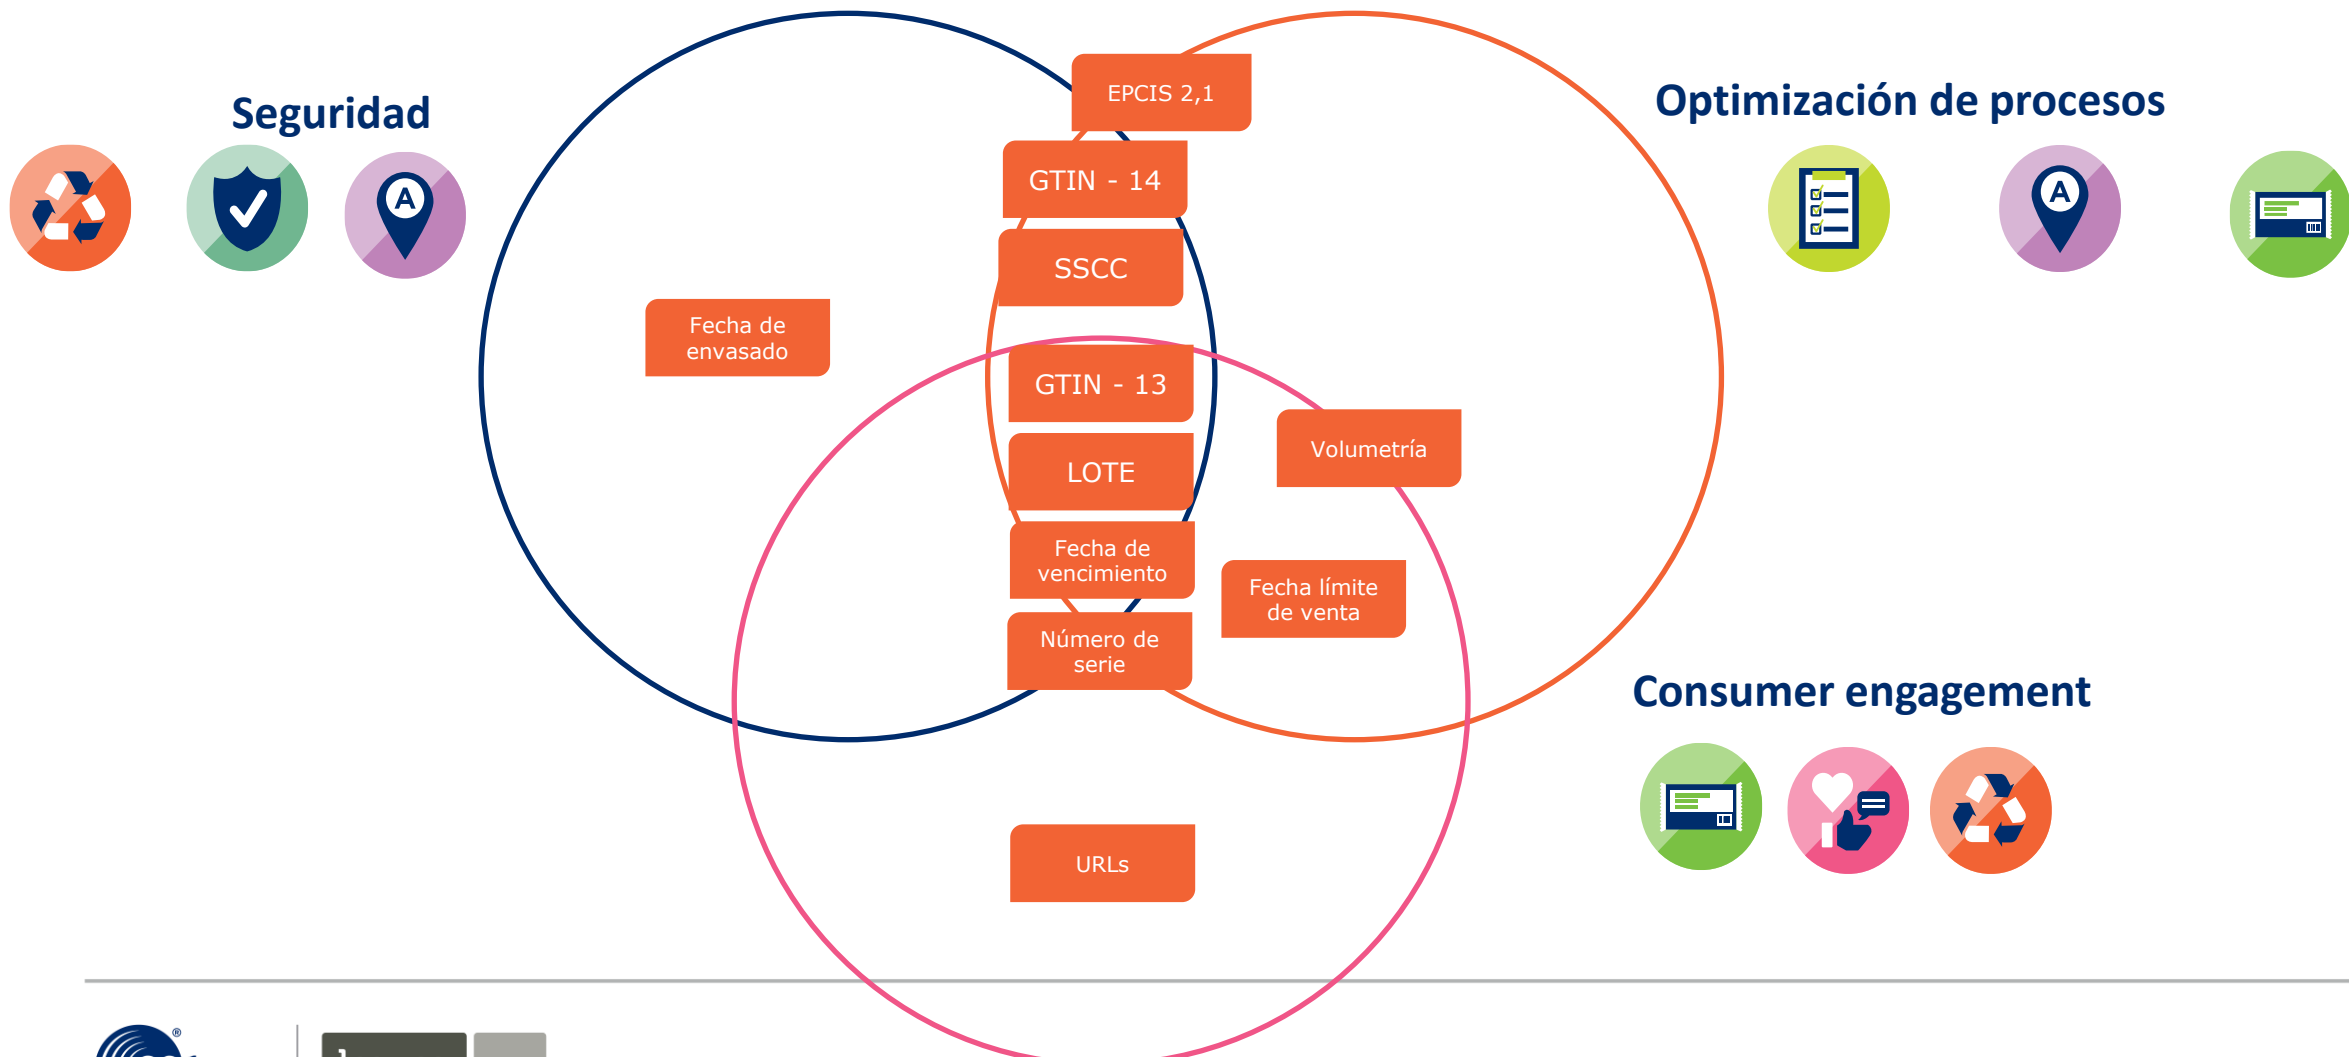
Seguridad

Optimización de procesos

EPCIS 2,1

GTIN - 14

SSCC

Fecha de envasado

GTIN - 13

Volumetría

LOTE

Fecha de vencimiento

Fecha límite de venta

Número de serie

Consumer engagement

URLs